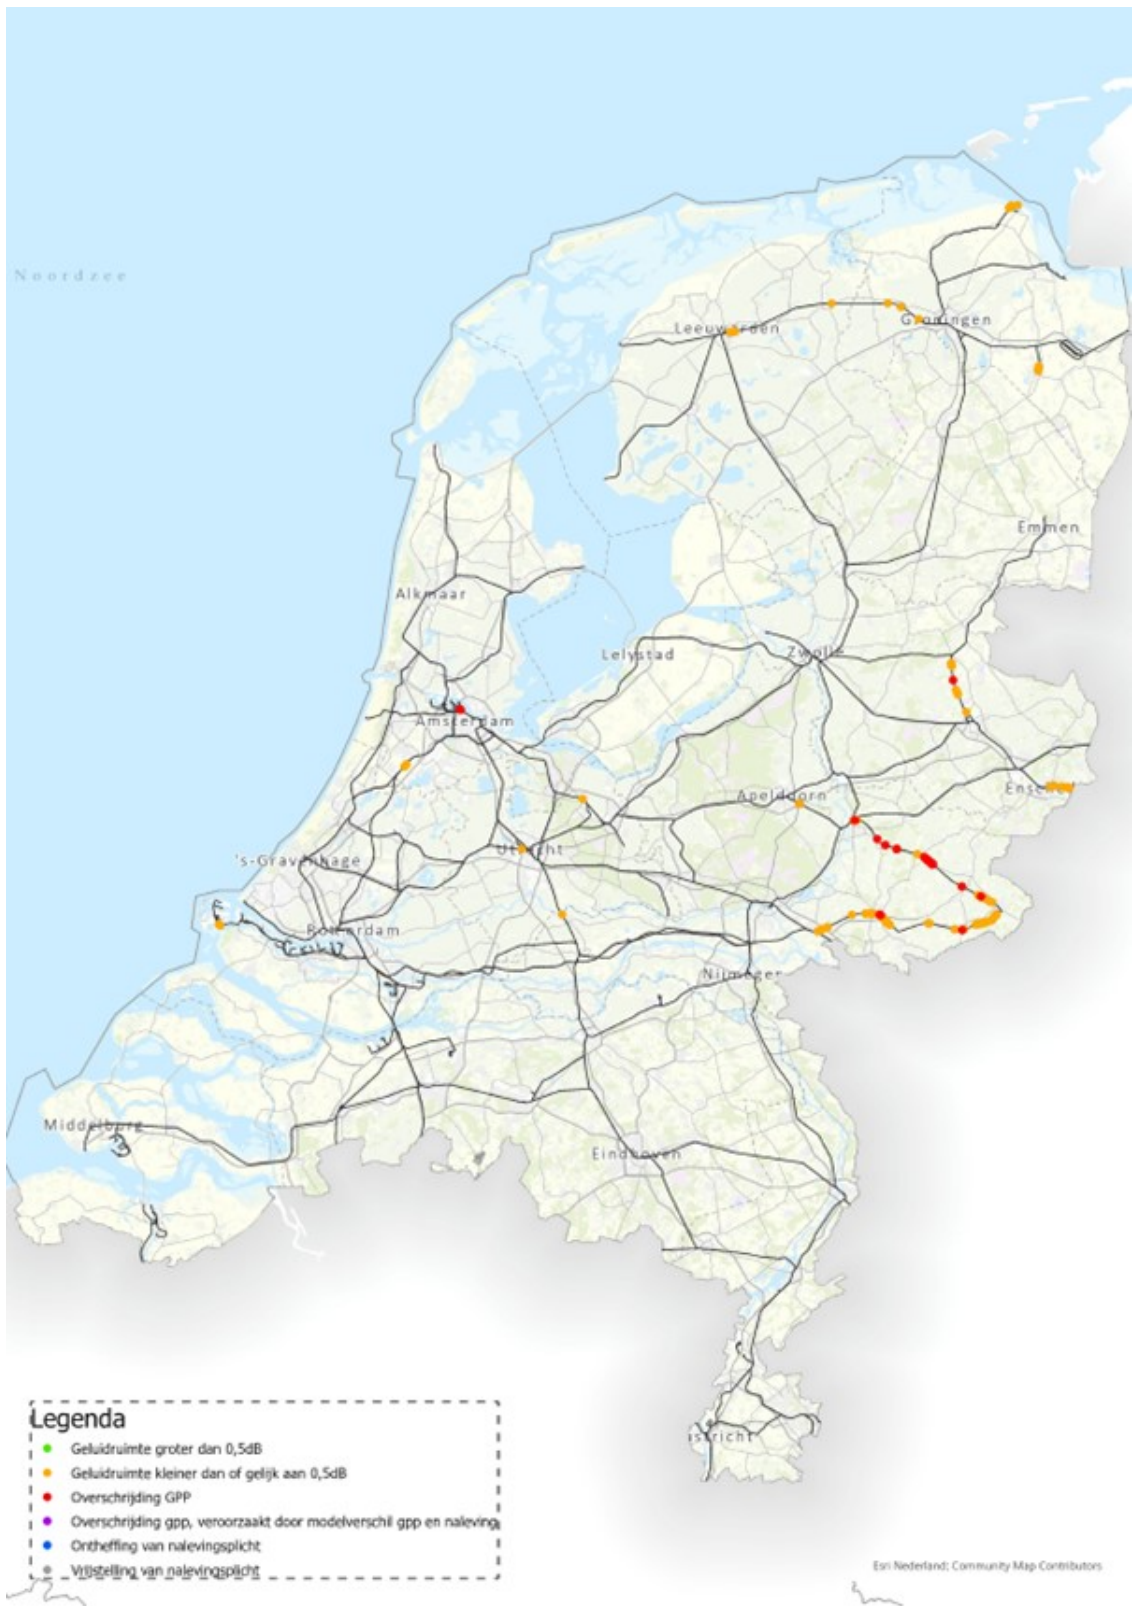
Noordzee

Leeuwarden

Groningen

Emmen

Alkmaar

Lelystad

Zwolle

Amsterdam

Apeldoorn

Enschede

's-Gravenhage

Utrecht

Rotterdam

Nijmegen

Middelburg

Eindhoven

Maastricht

Legenda
Geluidruimte groter dan 0,5dB
Geluidruimte kleiner dan of gelijk aan 0,5dB
Overschrijding GPP
Overschrijding gpp, veroorzaakt door modelverschil gpp en naleving
Ontheffing van nalevingsplicht
Vrijstelling van nalevingsplicht

Esri Nederland; Community Map Contributors